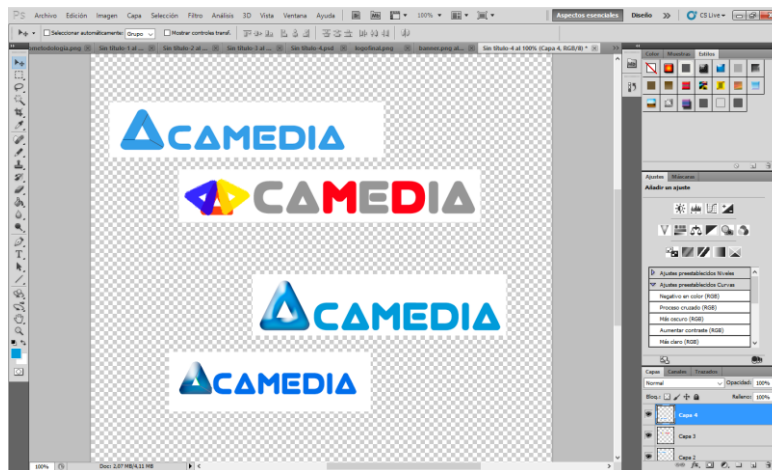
Ps Archivo Edición Imagen Capa Selección Filtro Análisis 3D Vista Ventana Ayuda 100% Aspectos esenciales Diseño » CS Live

Seleccionar automáticamente: Grupo Mostrar controles transf.

metodologia.png Sin título-1 al ... Sin título-2 al ... Sin título-3 al ... Sin título-4.psd logofinal.png banner.png al... Sin título-4 al 100% (Capa 4, RGB/8) *

CAMEDIA

CAMEDIA

CAMEDIA

CAMEDIA

Color Muestras Estilos

Ajustes Máscaras
Añadir un ajuste

Ajustes preestablecidos Niveles
Ajustes preestablecidos Curvas
Negativo en color (RGB)
Proceso cruzado (RGB)
Más oscuro (RGB)
Aumentar contraste (RGB)
Más claro (RGB)

Capas Canales Trazados
Normal Opacidad: 100%
Bloq.: Relleno: 100%
Capa 4
Capa 3
Capa 2

100% Doc: 2.07 MB/4.11 MB